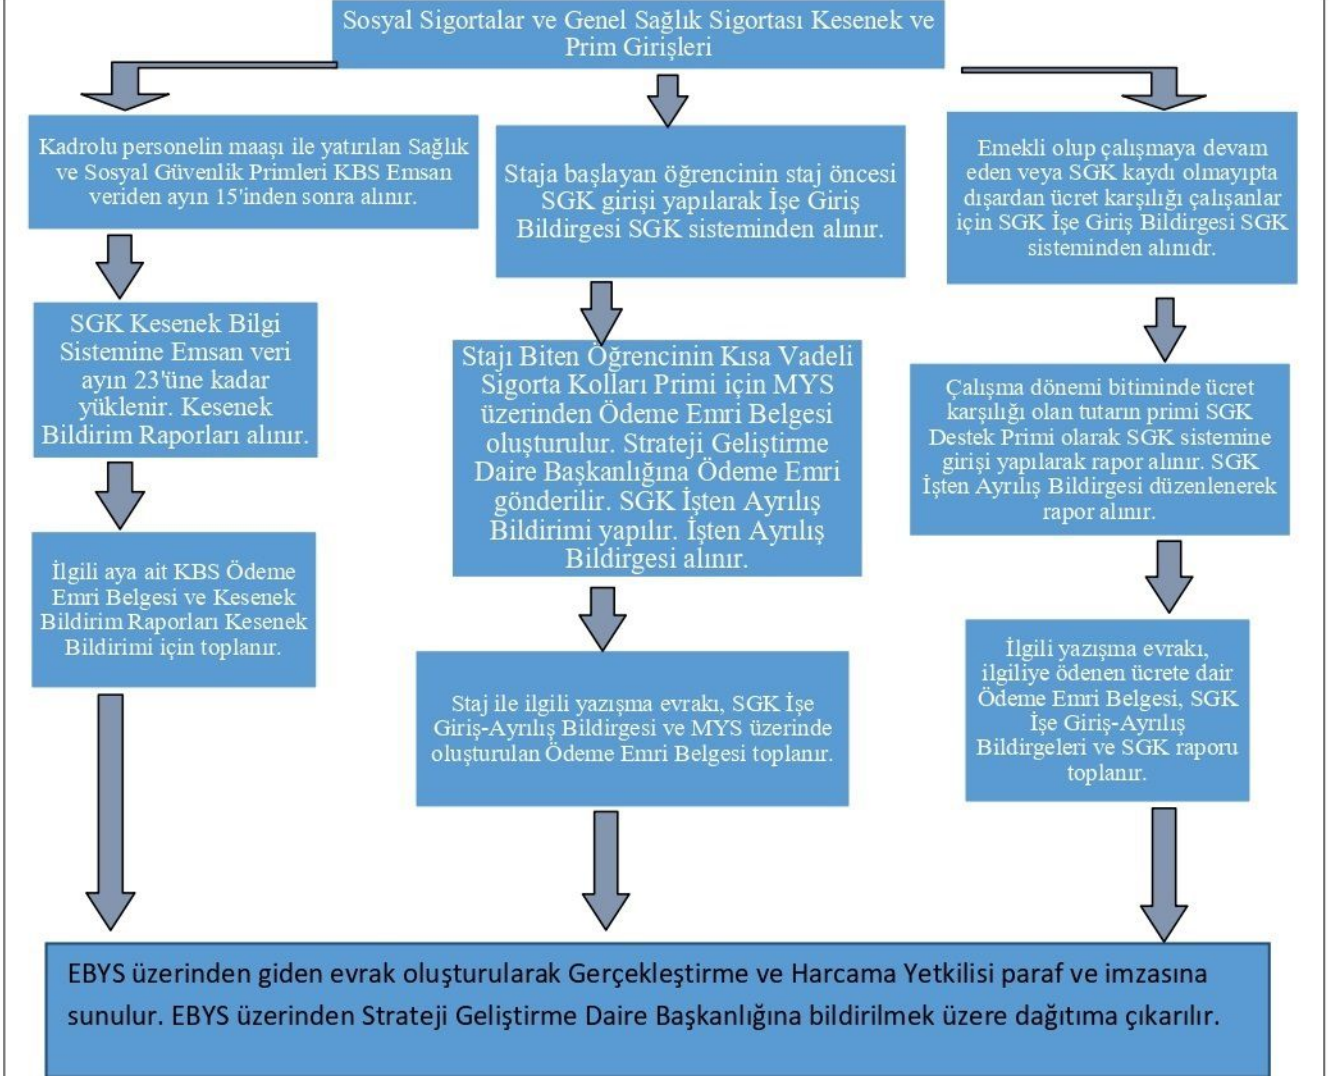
Sosyal Sigortalar ve Genel Sağlık Sigortası Kesenek ve Prim Girişleri

Kadrolu personelin maaşı ile yatırılan Sağlık ve Sosyal Güvenlik Primleri KBS Emsan veriden ayın 15'inden sonra alınır.

SGK Kesenek Bilgi Sistemine Emsan veri ayın 23'üne kadar yüklenir. Kesenek Bildirim Raporları alınır.

İlgili aya ait KBS Ödeme Emri Belgesi ve Kesenek Bildirim Raporları Kesenek Bildirimi için toplanır.

Staja başlayan öğrencinin staj öncesi SGK girişi yapılarak İşe Giriş Bildirgesi SGK sisteminden alınır.

Stajı Biten Öğrencinin Kısa Vadeli Sigorta Kolları Primi için MYS üzerinden Ödeme Emri Belgesi oluşturulur. Strateji Geliştirme Daire Başkanlığına Ödeme Emri gönderilir. SGK İşten Ayrılış Bildirimi yapılır. İşten Ayrılış Bildirgesi alınır.

Staj ile ilgili yazışma evrakı, SGK İşe Giriş-Ayrılış Bildirgesi ve MYS üzerinde oluşturulan Ödeme Emri Belgesi toplanır.

Emekli olup çalışmaya devam eden veya SGK kaydı olmayıpta dışardan ücret karşılığı çalışanlar için SGK İşe Giriş Bildirgesi SGK sisteminden alınıdr.

Çalışma dönemi bitiminde ücret karşılığı olan tutarın primi SGK Destek Primi olarak SGK sistemine girişi yapılarak rapor alınır. SGK İşten Ayrılış Bildirgesi düzenlenerek rapor alınır.

İlgili yazışma evrakı, ilgiliye ödenen ücrete dair Ödeme Emri Belgesi, SGK İşe Giriş-Ayrılış Bildirgeleri ve SGK raporu toplanır.

EBYS üzerinden giden evrak oluşturularak Gerçekleştirme ve Harcama Yetkilisi paraf ve imzasına sunulur. EBYS üzerinden Strateji Geliştirme Daire Başkanlığına bildirilmek üzere dağıtıma çıkarılır.